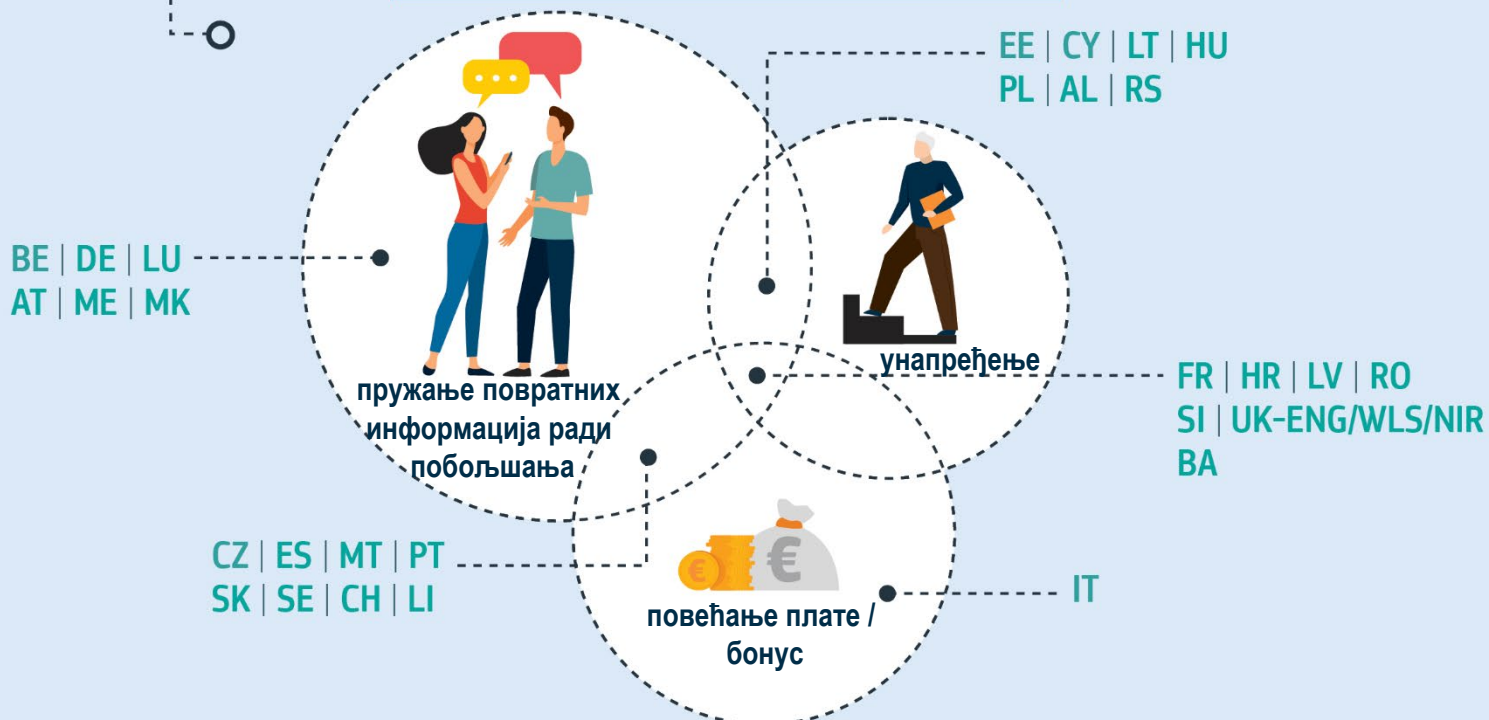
EE | CY | LT | HU
PL | AL | RS

BE | DE | LU
AT | ME | MK

унапређење

пружање повратних информација ради побољшања

FR | HR | LV | RO
SI | UK-ENG/WLS/NIR
BA

CZ | ES | MT | PT
SK | SE | CH | LI

€

IT

повећање плате / бонус